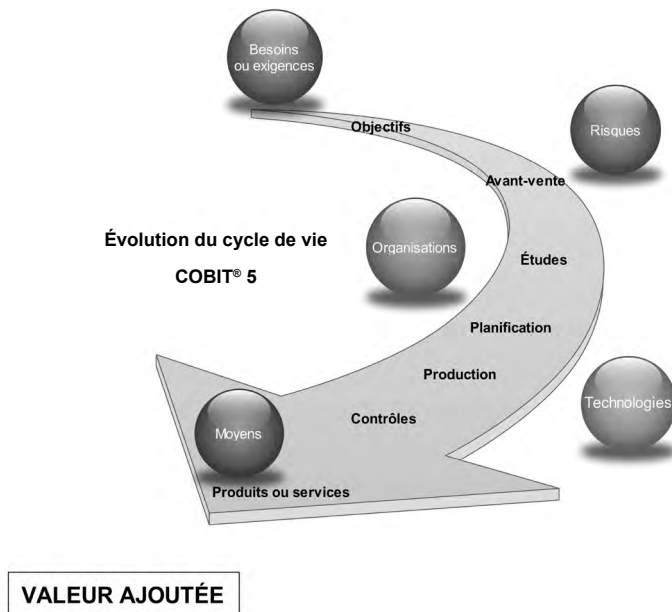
Besoins ou exigences

Objectifs

Risques

Avant-vente

Évolution du cycle de vie

COBIT® 5

Organisations

Études

Planification

Production

Technologies

Contrôles

Moyens

Produits ou services

VALEUR AJOUTÉE